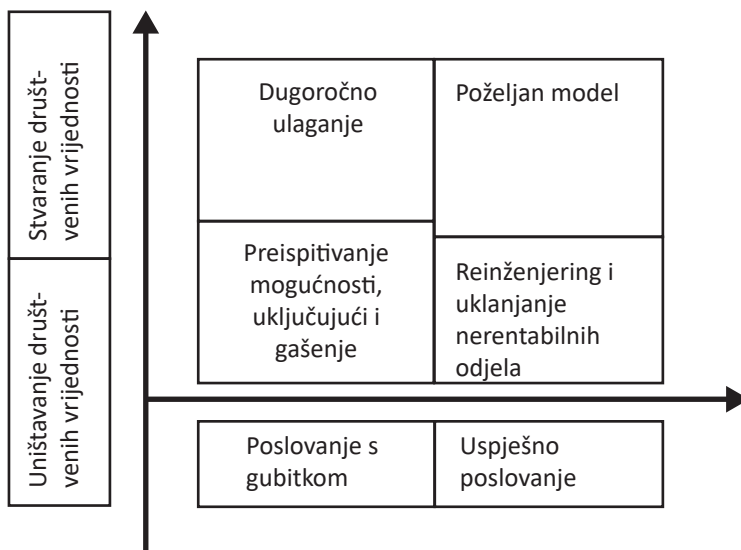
Stvaranje društvenih vrijednosti

Uništavanje društvenih vrijednosti

Dugoročno ulaganje

Poželjan model

Preispitivanje mogućnosti, uključujući i gašenje

Reinženjering i uklanjanje nerentabilnih odjela

Poslovanje s gubitkom

Uspješno poslovanje